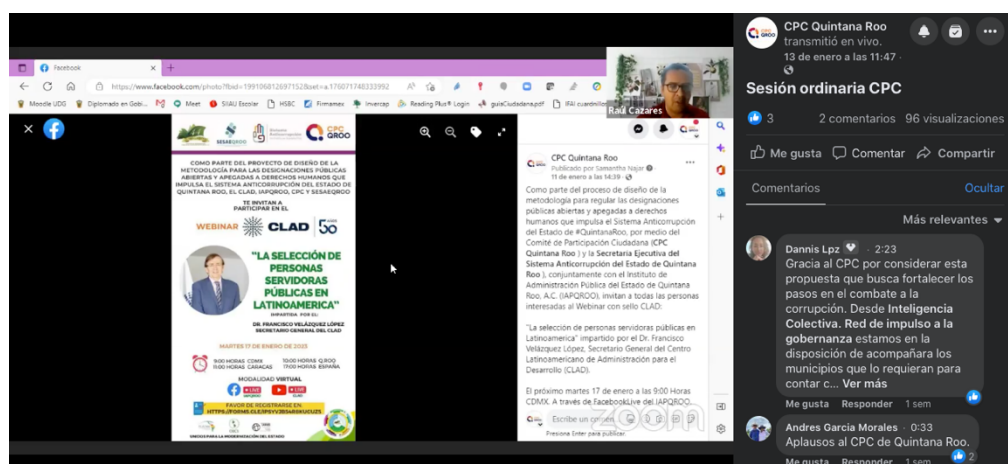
Facebook

https://www.facebook.com/photo?fbid=1991068126971528&set=a.176071748333992

Moodle UDG | Diplomado en Gobi... | Meet | SIIAU Escolar | HSBC | Firmamex | Invercap | Reading Plus® Login | guiaCiudadana.pdf | IFAI cuadernillo

Raúl Cázares

SESAEQROO | CPC QROO

COMO PARTE DEL PROYECTO DE DISEÑO DE LA METODOLOGÍA PARA LAS DESIGNACIONES PÚBLICAS ABIERTAS Y APEGADAS A DERECHOS HUMANOS QUE IMPULSA EL SISTEMA ANTICORRUPCIÓN DEL ESTADO DE QUINTANA ROO, EL CLAD, IAPQROO, CPC Y SESAEQROO

TE INVITAN A PARTICIPAR EN EL

WEBINAR CLAD 50

"LA SELECCIÓN DE PERSONAS SERVIDORAS PÚBLICAS EN LATINOAMERICA"

IMPARTIDA POR EL:

DR. FRANCISCO VELÁZQUEZ LÓPEZ
SECRETARIO GENERAL DEL CLAD

MARTES 17 DE ENERO DE 2023

9:00 HORAS CDMX
11:00 HORAS CARACAS
10:00 HORAS Q.ROO
17:00 HORAS ESPAÑA

MODALIDAD VIRTUAL

FAVOR DE REGISTRARSE EN:
HTTPS://FORMS.GLE/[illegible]

CPC Quintana Roo
Publicado por Samantha Najar
11 de enero a las 14:39

Como parte del proceso de diseño de la metodología para regular las designaciones públicas abiertas y apegadas a derechos humanos que impulsa el Sistema Anticorrupción del Estado de #QuintanaRoo, por medio del Comité de Participación Ciudadana (CPC Quintana Roo) y la Secretaría Ejecutiva del Sistema Anticorrupción del Estado de Quintana Roo), conjuntamente con el Instituto de Administración Pública del Estado de Quintana Roo, A.C. (IAPQROO), invitan a todas las personas interesadas al Webinar con sello CLAD:

"La selección de personas servidoras públicas en Latinoamerica" impartido por el Dr. Francisco Velázquez López, Secretario General del Centro Latinoamericano de Administración para el Desarrollo (CLAD).

El próximo martes 17 de enero a las 9:00 Horas CDMX. A través de FacebookLive del IAPQROO.

Escribe un comentario...
Presiona Enter para publicar.

zoom

CPC Quintana Roo transmitió en vivo.
13 de enero a las 11:47

Sesión ordinaria CPC

3 | 2 comentarios | 96 visualizaciones

Me gusta | Comentar | Compartir

Comentarios | Ocultar

Más relevantes

Dannis Lpz · 2:23
Gracia al CPC por considerar esta propuesta que busca fortalecer los pasos en el combate a la corrupción. Desde Inteligencia Colectiva. Red de impulso a la gobernanza estamos en la disposición de acompañara los municipios que lo requieran para contar c... Ver más

Me gusta | Responder | 1 sem

Andres Garcia Morales · 0:33
Aplausos al CPC de Quintana Roo.

Me gusta | Responder | 1 sem | 2